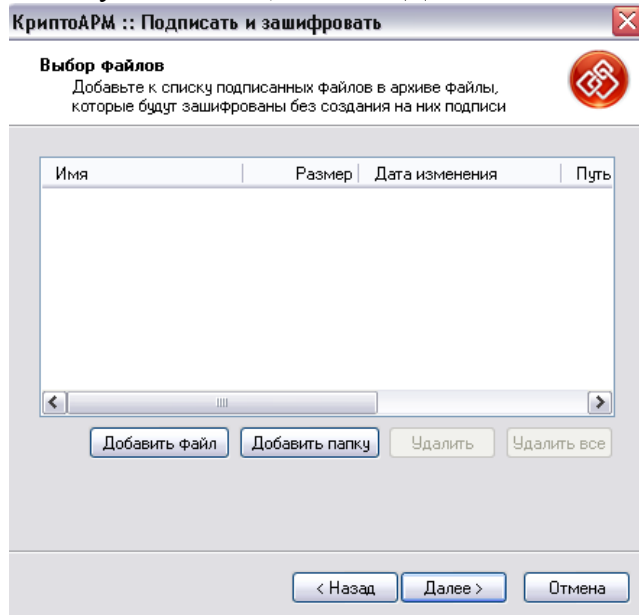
КриптоАРМ :: Подписать и зашифровать

Выбор файлов
Добавьте к списку подписанных файлов в архиве файлы, которые будут зашифрованы без создания на них подписи

| Имя | Размер | Дата изменения | Путь |
|---|---|---|---|

Добавить файл
Добавить папку
Удалить
Удалить все

< Назад
Далее >
Отмена